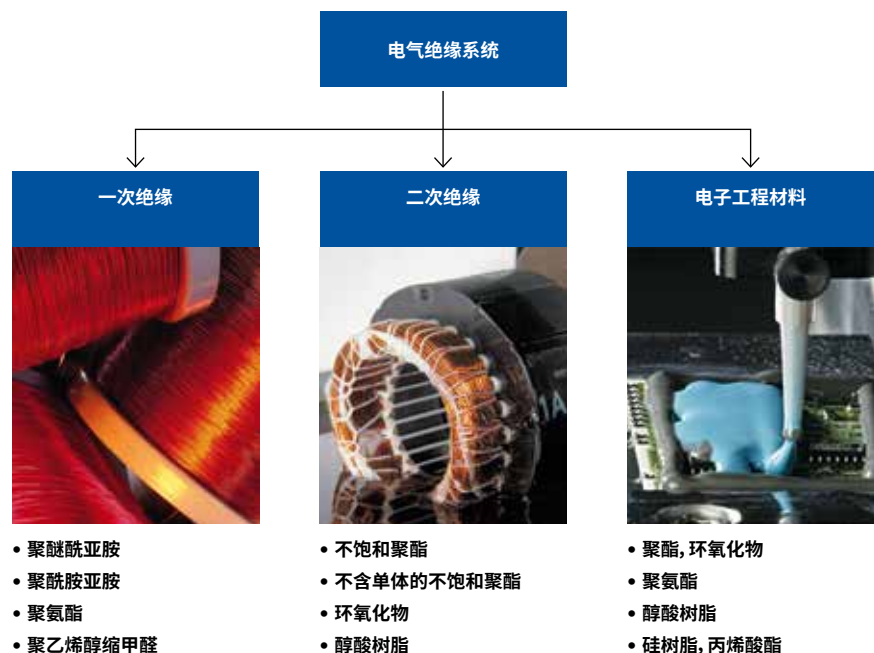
电气绝缘系统

一次绝缘

• 聚醚酰亚胺
• 聚酰胺亚胺
• 聚氨酯
• 聚乙烯醇缩甲醛

二次绝缘

• 不饱和聚酯
• 不含单体的不饱和聚酯
• 环氧化物
• 醇酸树脂

电子工程材料

• 聚酯, 环氧化物
• 聚氨酯
• 醇酸树脂
• 硅树脂, 丙烯酸酯